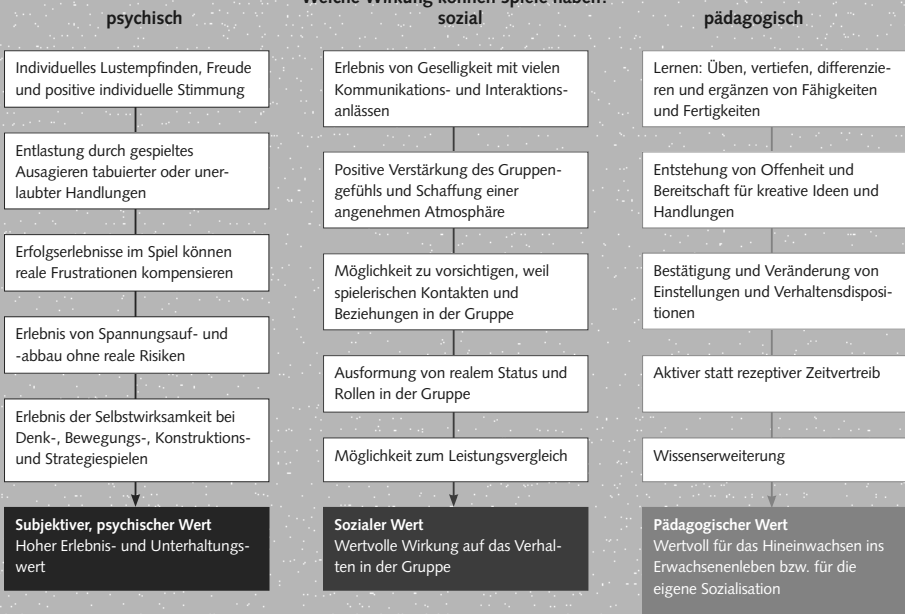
Welche Wirkung können Spiele haben?

psychisch

Individuelles Lustempfinden, Freude und positive individuelle Stimmung

Entlastung durch gespieltes Ausagieren tabuierter oder unerlaubter Handlungen

Erfolgserlebnisse im Spiel können reale Frustrationen kompensieren

Erlebnis von Spannungsauf- und -abbau ohne reale Risiken

Erlebnis der Selbstwirksamkeit bei Denk-, Bewegungs-, Konstruktions- und Strategiespielen

Subjektiver, psychischer Wert
Hoher Erlebnis- und Unterhaltungswert

sozial

Erlebnis von Geselligkeit mit vielen Kommunikations- und Interaktionsanlässen

Positive Verstärkung des Gruppengefühls und Schaffung einer angenehmen Atmosphäre

Möglichkeit zu vorsichtigen, weil spielerischen Kontakten und Beziehungen in der Gruppe

Ausformung von realem Status und Rollen in der Gruppe

Möglichkeit zum Leistungsvergleich

Sozialer Wert
Wertvolle Wirkung auf das Verhalten in der Gruppe

pädagogisch

Lernen: Üben, vertiefen, differenzieren und ergänzen von Fähigkeiten und Fertigkeiten

Entstehung von Offenheit und Bereitschaft für kreative Ideen und Handlungen

Bestätigung und Veränderung von Einstellungen und Verhaltensdispositionen

Aktiver statt rezeptiver Zeitvertreib

Wissenserweiterung

Pädagogischer Wert
Wertvoll für das Hineinwachsen ins Erwachsenenleben bzw. für die eigene Sozialisation